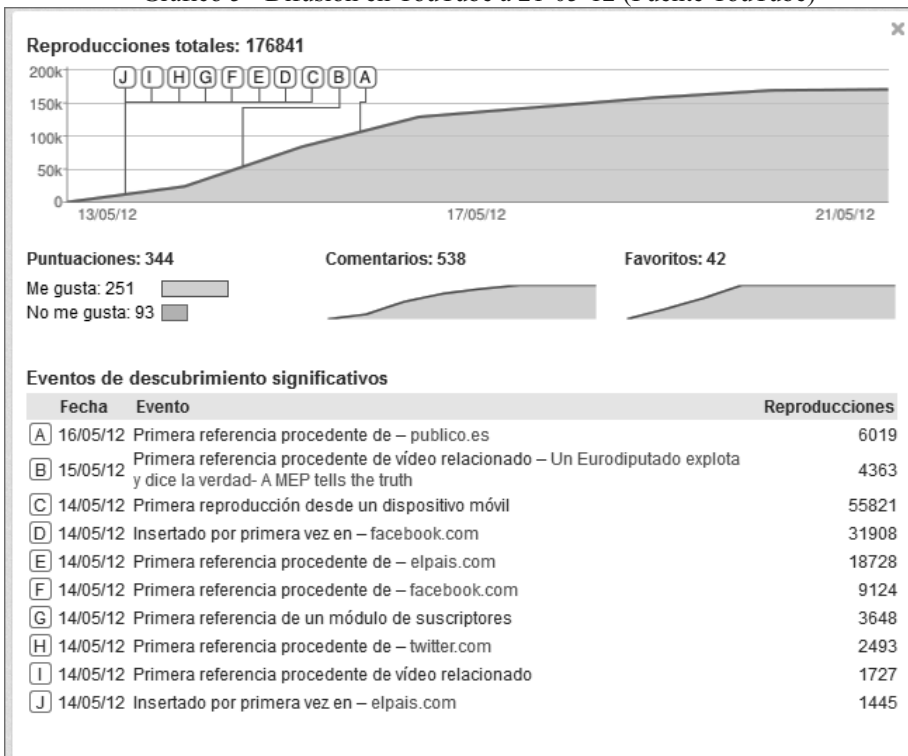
Gráfico 3 - Difusión en YouTube a 21-05-12 (Fuente YouTube)

×

Reproducciones totales: 176841

200k
150k
100k
50k
0

J I H G F E D C B A

13/05/12 17/05/12 21/05/12

Puntuaciones: 344
Me gusta: 251
No me gusta: 93

Comentarios: 538

Favoritos: 42

Eventos de descubrimiento significativos

| | Fecha | Evento | Reproducciones |
|---|---|---|---|
| A | 16/05/12 | Primera referencia procedente de – publico.es | 6019 |
| B | 15/05/12 | Primera referencia procedente de vídeo relacionado – Un Eurodiputado explota y dice la verdad- A MEP tells the truth | 4363 |
| C | 14/05/12 | Primera reproducción desde un dispositivo móvil | 55821 |
| D | 14/05/12 | Insertado por primera vez en – facebook.com | 31908 |
| E | 14/05/12 | Primera referencia procedente de – elpais.com | 18728 |
| F | 14/05/12 | Primera referencia procedente de – facebook.com | 9124 |
| G | 14/05/12 | Primera referencia de un módulo de suscriptores | 3648 |
| H | 14/05/12 | Primera referencia procedente de – twitter.com | 2493 |
| I | 14/05/12 | Primera referencia procedente de vídeo relacionado | 1727 |
| J | 14/05/12 | Insertado por primera vez en – elpais.com | 1445 |